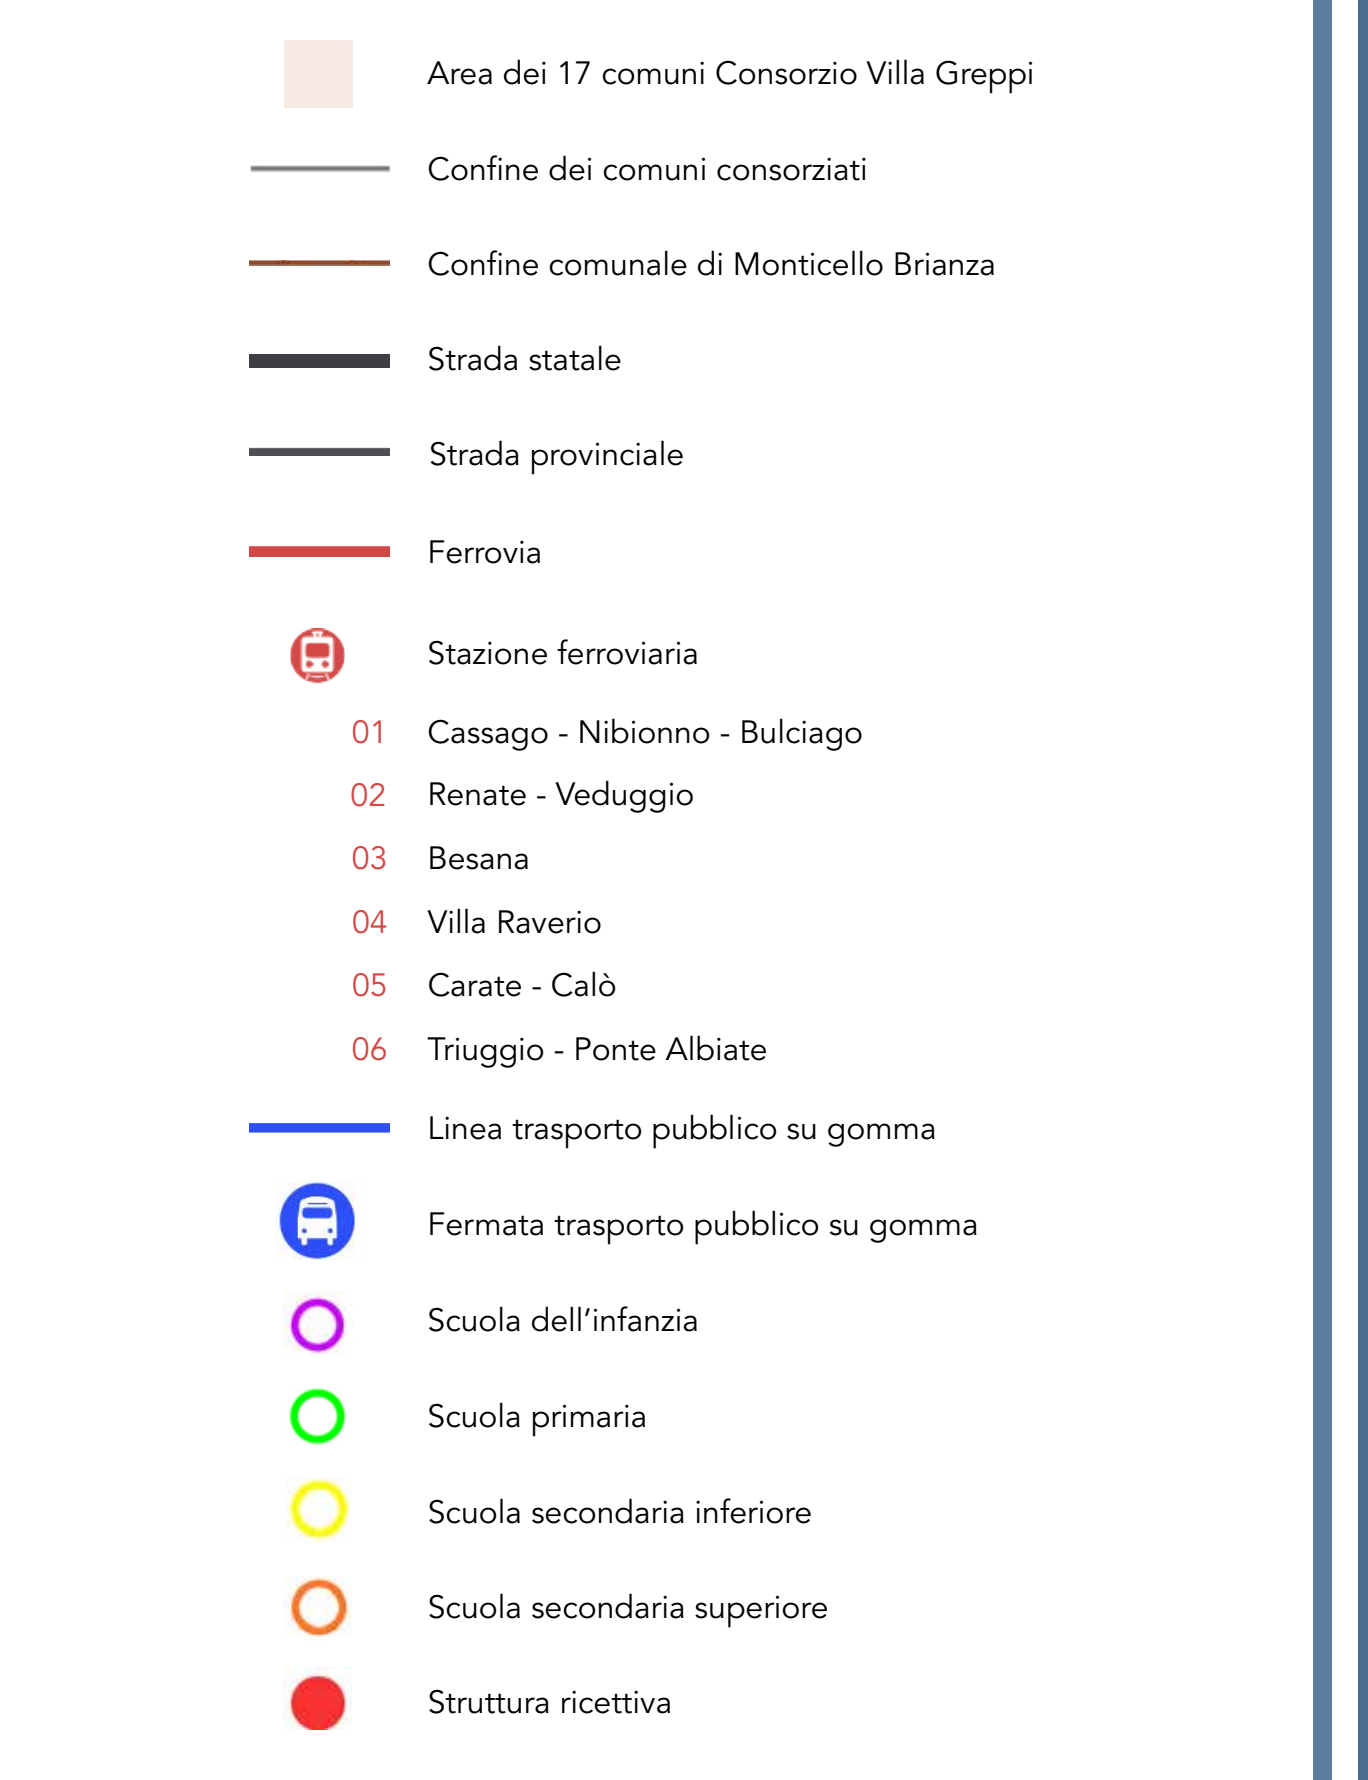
Area dei 17 comuni Consorzio Villa Greppi

Confine dei comuni consorziati

Confine comunale di Monticello Brianza

Strada statale

Strada provinciale

Ferrovia

Stazione ferroviaria

01 Cassago - Nibionno - Bulciago

02 Renate - Veduggio

03 Besana

04 Villa Raverio

05 Carate - Calò

06 Triuggio - Ponte Albiate

Linea trasporto pubblico su gomma

Fermata trasporto pubblico su gomma

Scuola dell'infanzia

Scuola primaria

Scuola secondaria inferiore

Scuola secondaria superiore

Struttura ricettiva